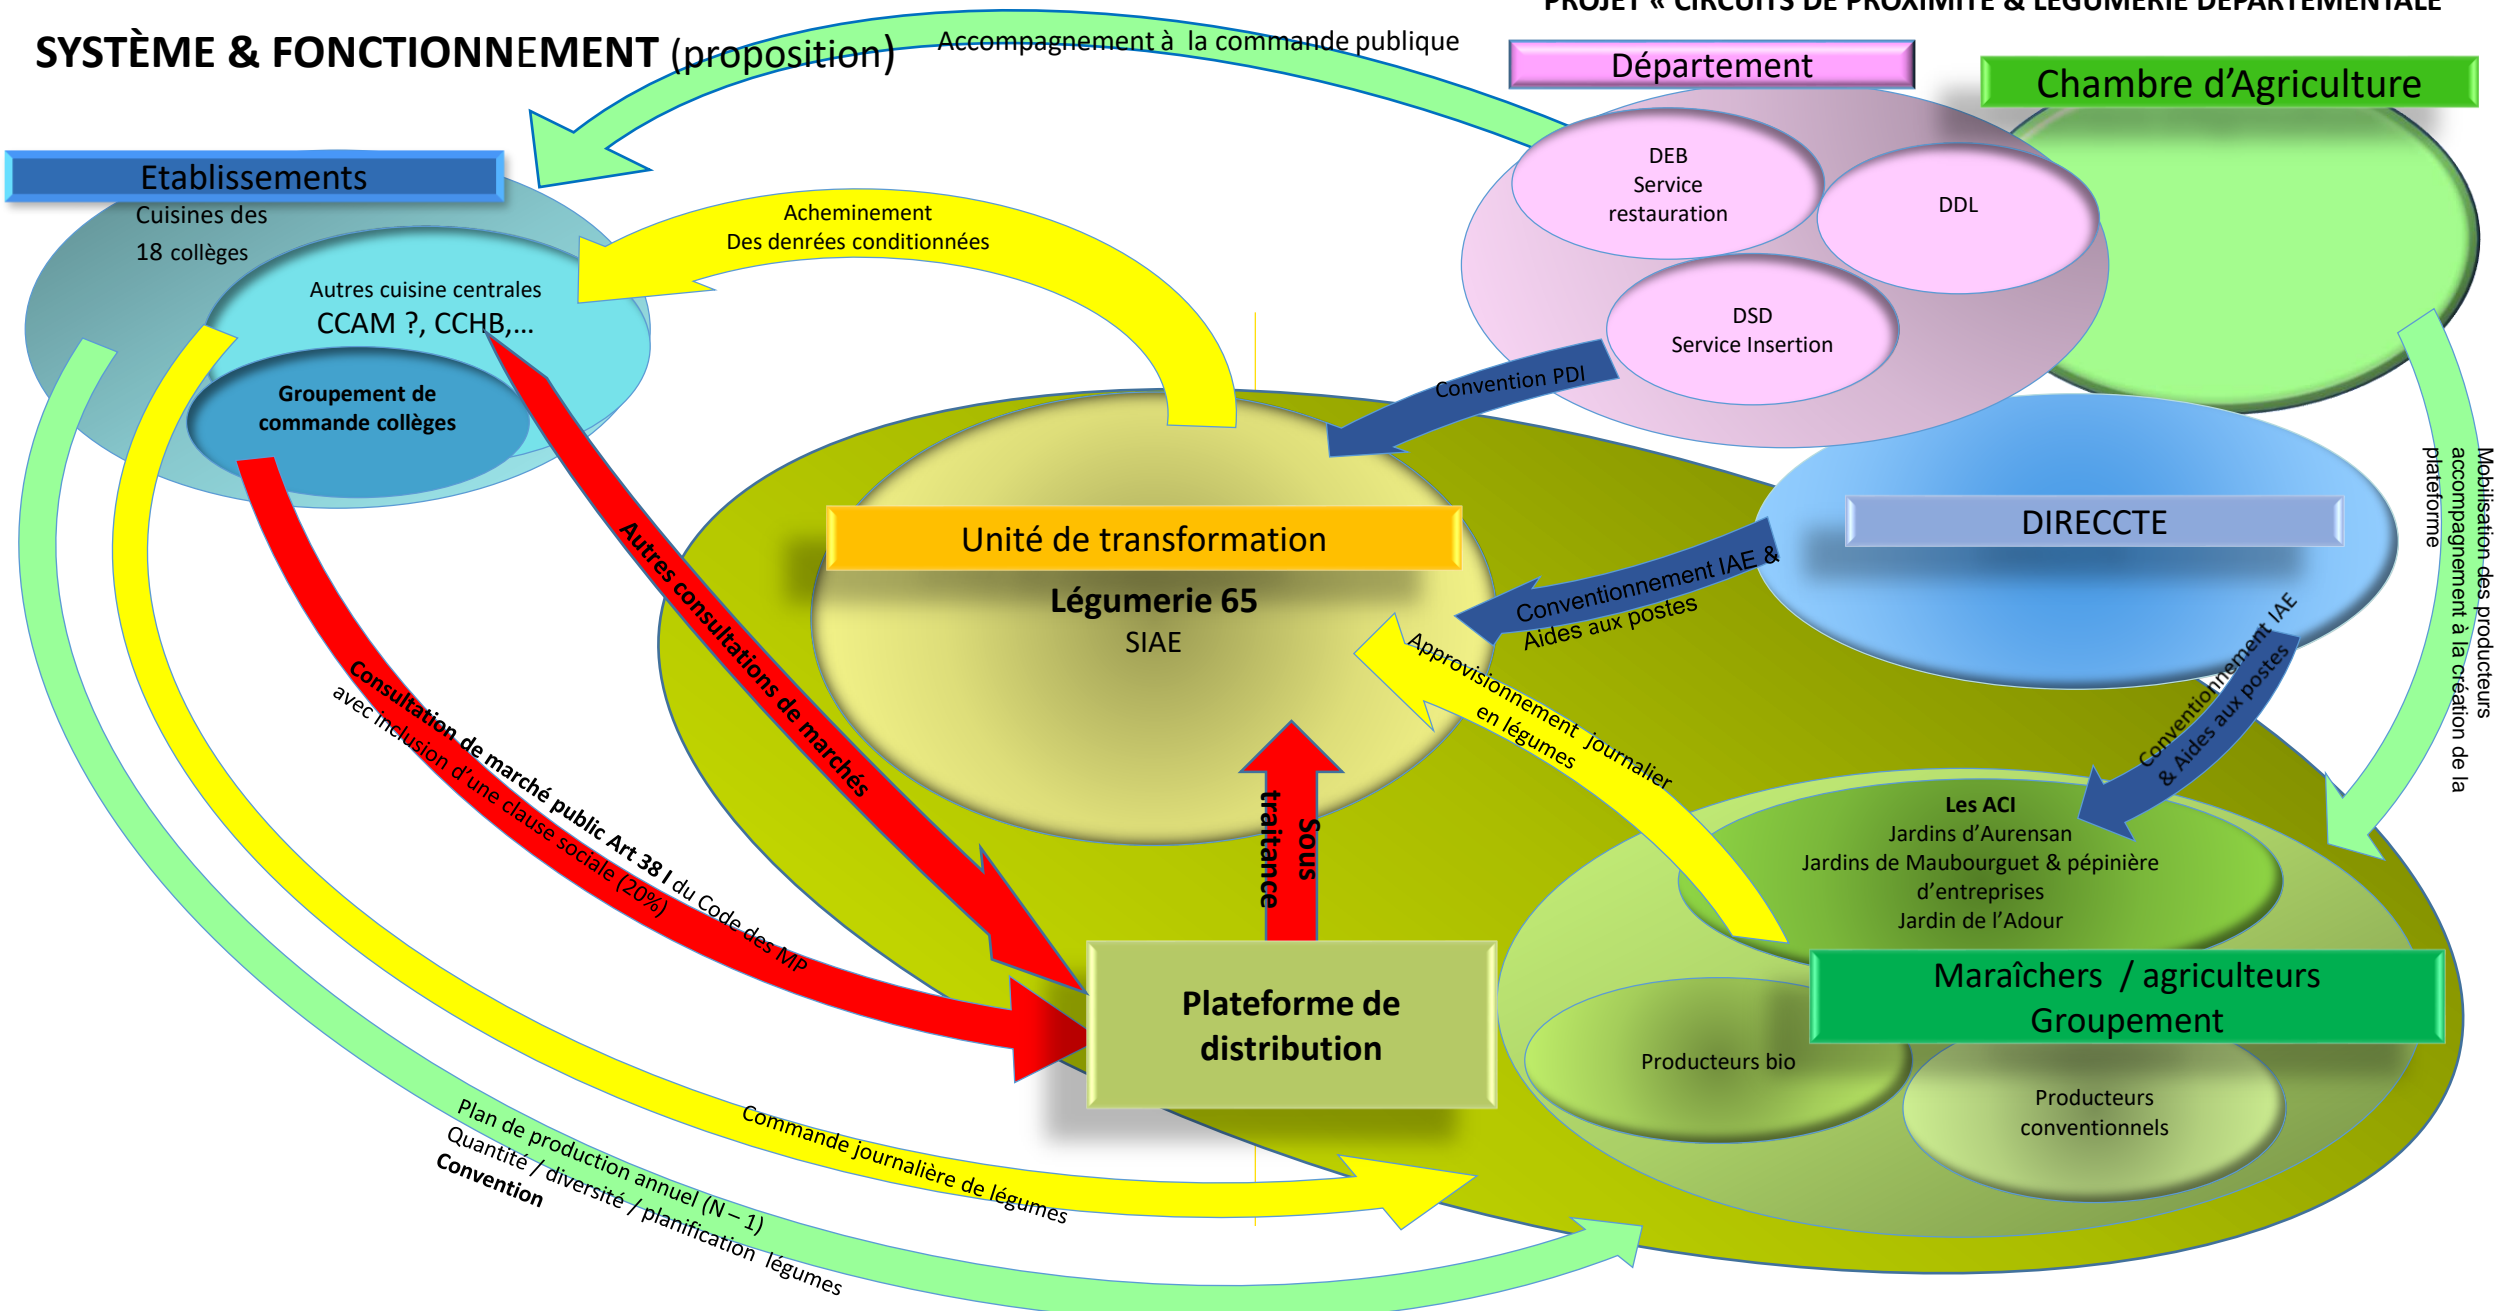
PROJET « CIRCUITS DE PROXIMITÉ & LÉGUMERIE DÉPARTEMENTALE

SYSTÈME & FONCTIONNEMENT (proposition)

Accompagnement à la commande publique

Département

Chambre d'Agriculture

DEB
Service
restauration

DDL

DSD
Service Insertion

Etablissements

Cuisines des
18 collèges

Autres cuisine centrales
CCAM ?, CCHB,...

Groupement de
commande collèges

Acheminement
Des denrées conditionnées

Convention PDI

Unité de transformation

Légumerie 65
SIAE

DIRECCTE

Conventionnement IAE &
Aides aux postes

Mobilisation des producteurs
accompagnement à la création de la
plateforme

Autres consultations de marchés

Consultation de marché public Art 38 I du Code des MP
avec inclusion d'une clause sociale (20%)

Approvisionnement journalier
en légumes

Conventionnement IAE
& Aides aux postes

Sous
traitance

Les ACI
Jardins d'Aurensan
Jardins de Maubourguet & pépinière
d'entreprises
Jardin de l'Adour

Plateforme de
distribution

Maraîchers / agriculteurs
Groupement

Producteurs bio

Producteurs
conventionnels

Commande journalière de légumes

Plan de production annuel (N – 1)
Quantité / diversité / planification légumes
Convention